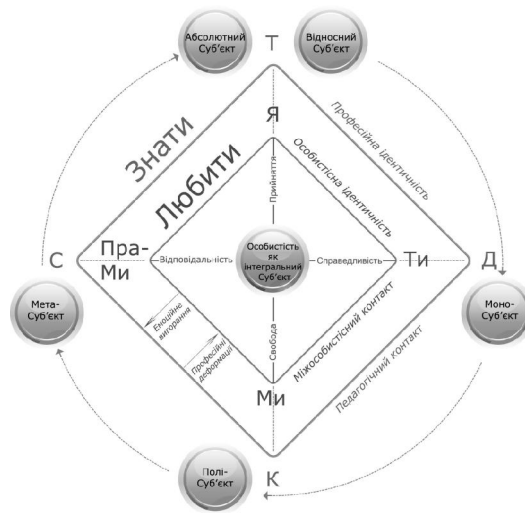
Абсолютний Суб'єкт

Т

Відносний Суб'єкт

Знати

Я

Професійна ідентичність

Любити

Прийняття

Особистісна ідентичність

С

Пра-Ми

Відповідальність

Особистість як інтегральний Суб'єкт

Справедливість

Ти

Д

Мета-Суб'єкт

Емоційне вигорання

Свобода

Міжособистісний контакт

Моно-Суб'єкт

Професійні деформації

Ми

Педагогічний контакт

Полі-Суб'єкт

К